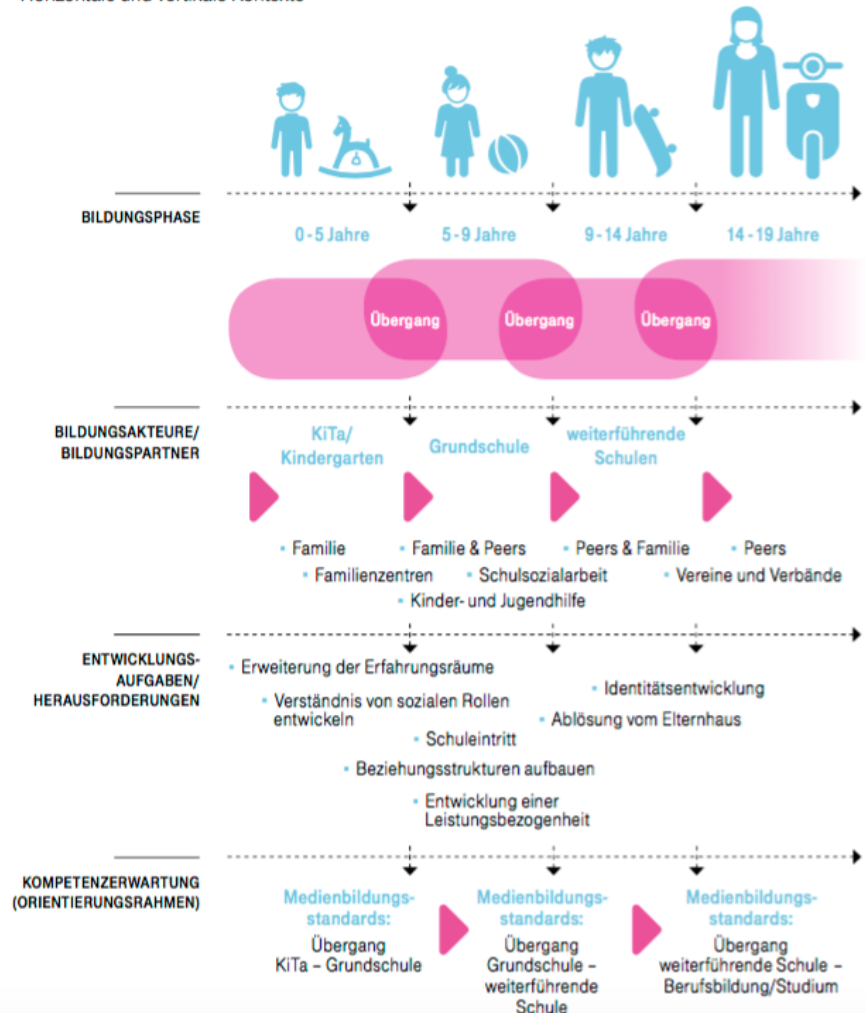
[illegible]

BILDUNGSPHASE

0-5 Jahre
5-9 Jahre
9-14 Jahre
14-19 Jahre

Übergang
Übergang
Übergang

BILDUNGSAKTEURE/ BILDUNGSPARTNER

KiTa/ Kindergarten
Grundschule
weiterführende Schulen

• Familie
• Familienzentren
• Familie & Peers
• Schulsozialarbeit
• Kinder- und Jugendhilfe
• Peers & Familie
• Peers
• Vereine und Verbände

ENTWICKLUNGS-AUFGABEN/ HERAUSFORDERUNGEN

• Erweiterung der Erfahrungsräume
• Verständnis von sozialen Rollen entwickeln
• Identitätsentwicklung
• Ablösung vom Elternhaus
• Schuleintritt
• Beziehungsstrukturen aufbauen
• Entwicklung einer Leistungsbezogenheit

KOMPETENZERWARTUNG (ORIENTIERUNGSRAHMEN)

Medienbildungs-standards:
Übergang KiTa – Grundschule

Medienbildungs-standards:
Übergang Grundschule – weiterführende Schule

Medienbildungs-standards:
Übergang weiterführende Schule – Berufsbildung/Studium